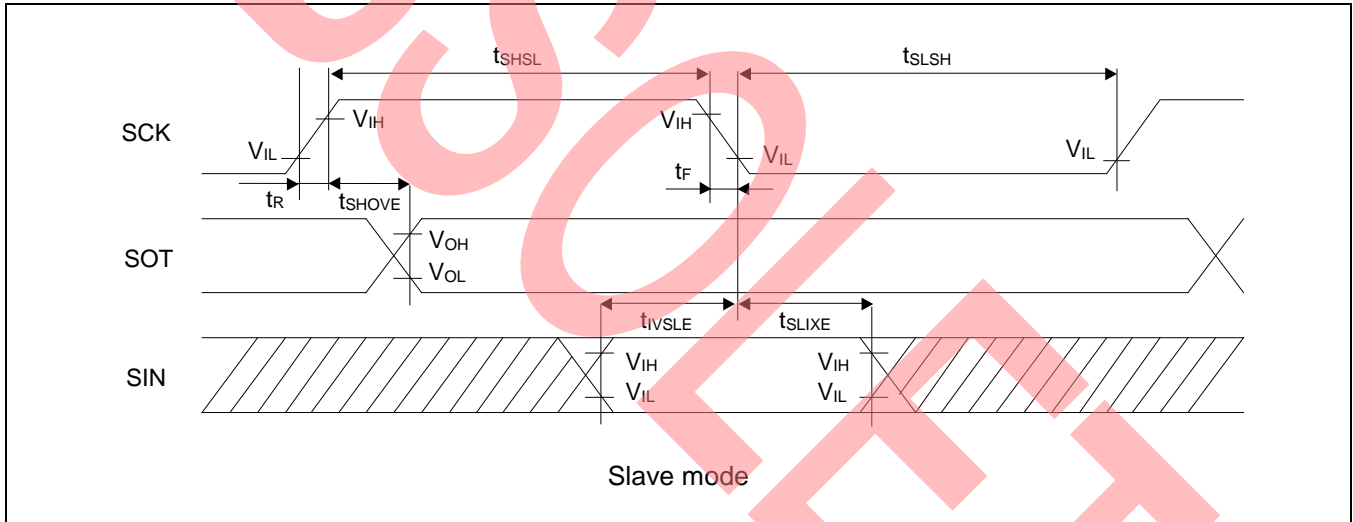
$t_{SHSL}$

$t_{SLSH}$

SCK

$V_{IH}$

$V_{IL}$

$V_{IH}$

$V_{IL}$

$V_{IL}$

$t_F$

$t_R$

$t_{SHOVE}$

SOT

$V_{OH}$

$V_{OL}$

$t_{IVSLE}$

$t_{SLIXE}$

SIN

$V_{IH}$

$V_{IL}$

$V_{IH}$

$V_{IL}$

Slave mode